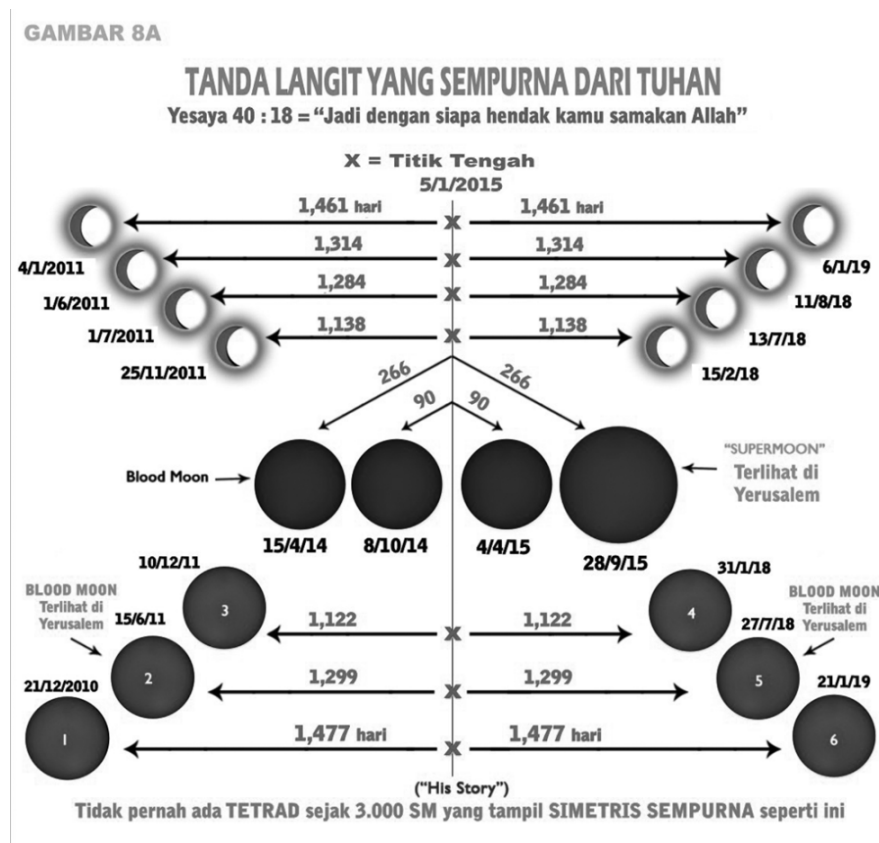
GAMBAR 8A

TANDA LANGIT YANG SEMPURNA DARI TUHAN

Yesaya 40 : 18 = "Jadi dengan siapa hendak kamu samakan Allah"

X = Titik Tengah
5/1/2015

1,461 hari X 1,461 hari
1,314 X 1,314
1,284 X 1,284
1,138 X 1,138

4/1/2011
1/6/2011
1/7/2011
25/11/2011

6/1/19
11/8/18
13/7/18
15/2/18

266 90 90 266

Blood Moon

"SUPERMOON"
Terlihat di Yerusalem

15/4/14 8/10/14 4/4/15 28/9/15

10/12/11
BLOOD MOON Terlihat di Yerusalem
15/6/11
21/12/2010

3
2
1

1,122 X 1,122
1,299 X 1,299
1,477 hari X 1,477 hari

31/1/18
BLOOD MOON Terlihat di Yerusalem
27/7/18
21/1/19

4
5
6

("His Story")

Tidak pernah ada TETRAD sejak 3.000 SM yang tampil SIMETRIS SEMPURNA seperti ini